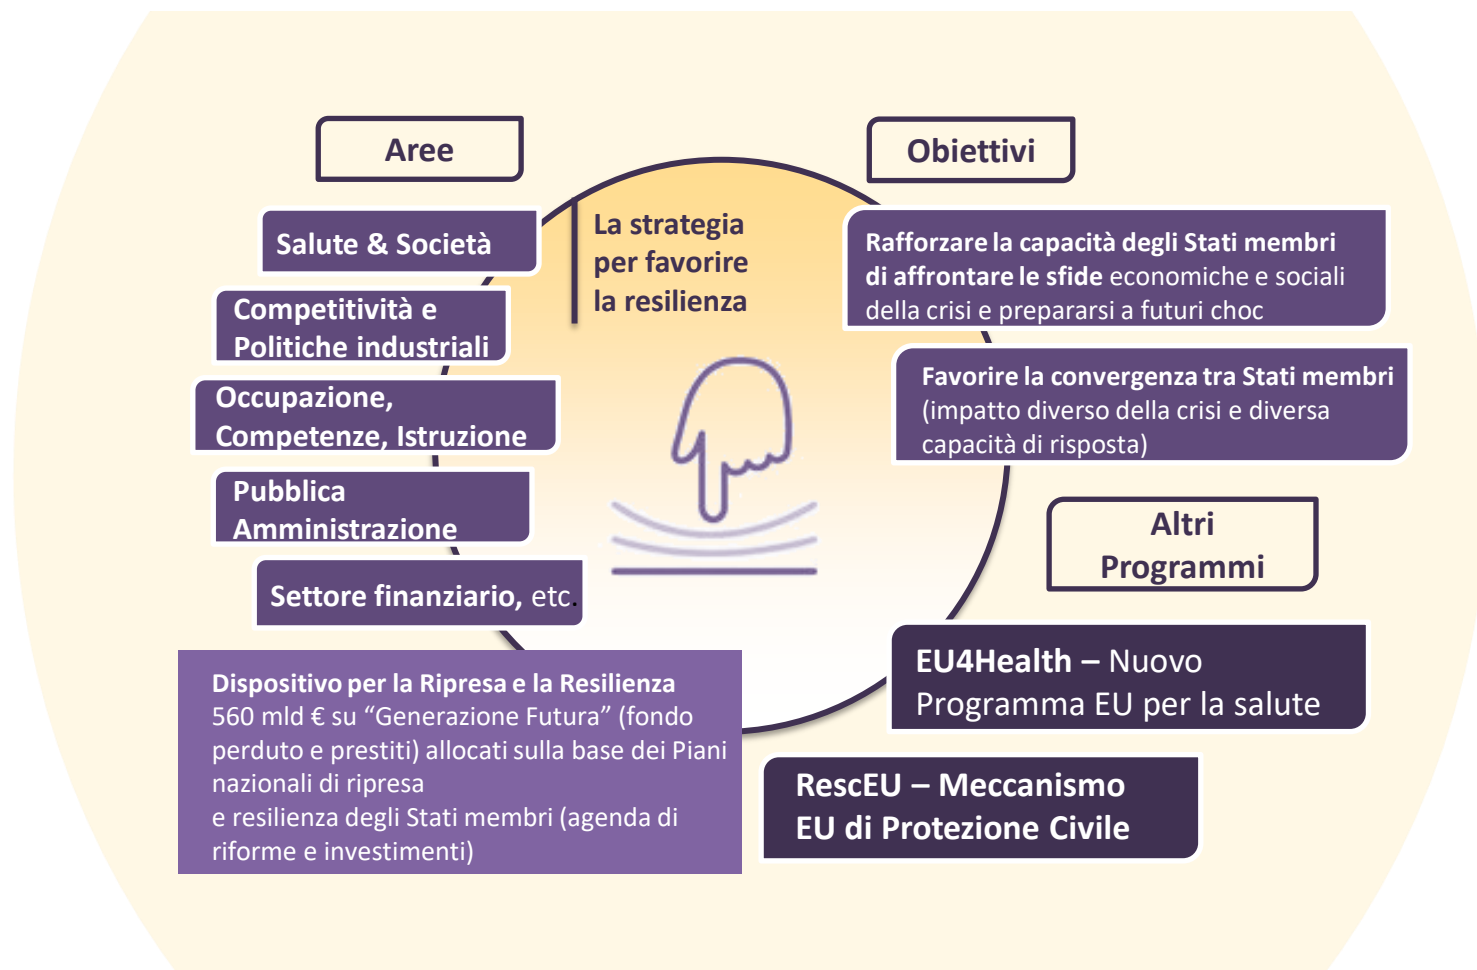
Aree

Obiettivi

La strategia per favorire la resilienza

Salute & Società

Competitività e Politiche industriali

Occupazione, Competenze, Istruzione

Pubblica Amministrazione

Settore finanziario, etc.

Rafforzare la capacità degli Stati membri di affrontare le sfide economiche e sociali della crisi e prepararsi a futuri choc

Favorire la convergenza tra Stati membri (impatto diverso della crisi e diversa capacità di risposta)

Altri Programmi

Dispositivo per la Ripresa e la Resilienza
560 mld € su "Generazione Futura" (fondo perduto e prestiti) allocati sulla base dei Piani nazionali di ripresa
e resilienza degli Stati membri (agenda di riforme e investimenti)

EU4Health – Nuovo Programma EU per la salute

RescEU – Meccanismo EU di Protezione Civile